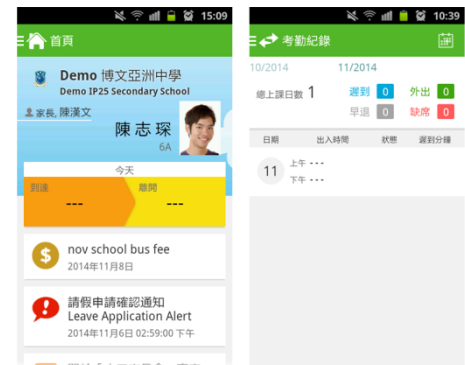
15:09

首頁

Demo 博文亞洲中學
Demo IP25 Secondary School

家長, 陳漢文

陳志琛
6A

今天

到達
---

離開
---

nov school bus fee
2014年11月8日

請假申請確認通知
Leave Application Alert
2014年11月6日 02:59:00 下午

10:39

考勤紀錄

10/2014
11/2014

總上課日數 1

遲到 0
外出 0
早退 0
缺席 0

| 日期 | 出入時間 | 狀態 | 遲到分鐘 |
|---|---|---|---|
| 11 | 上午 - - -<br>下午 - - - | | |